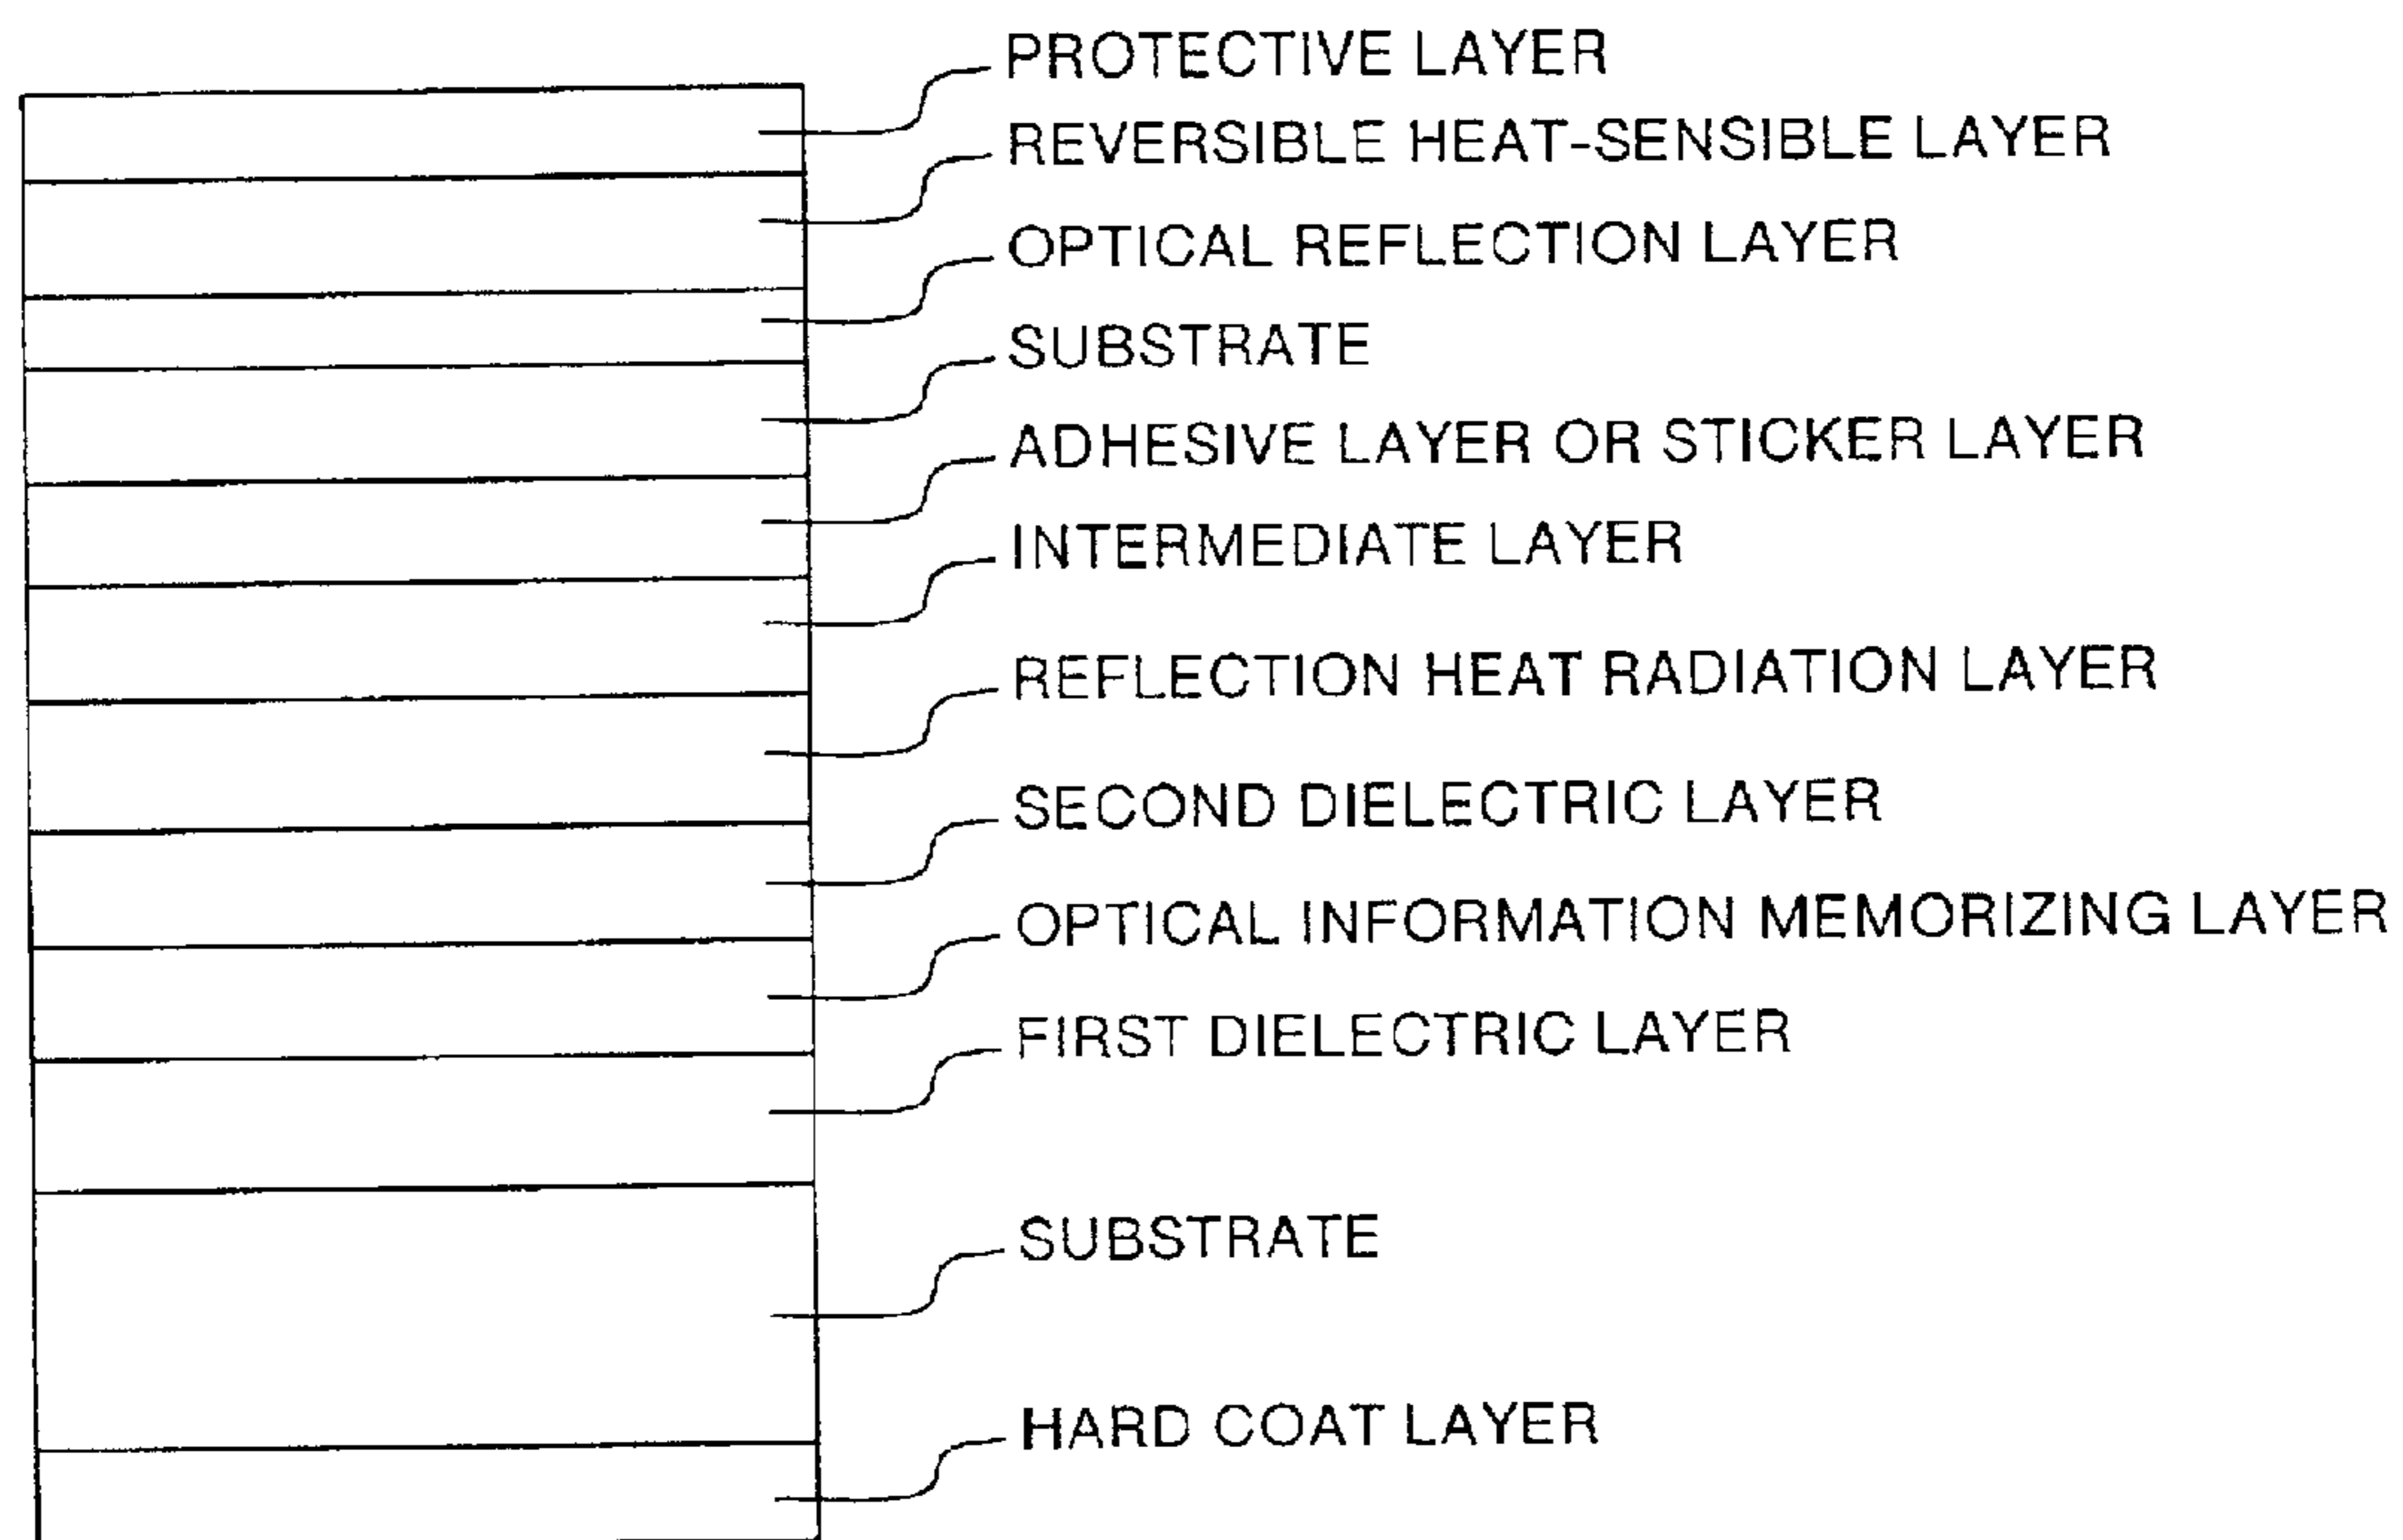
PROTECTIVE LAYER
REVERSIBLE HEAT-SENSIBLE LAYER
OPTICAL REFLECTION LAYER
SUBSTRATE
ADHESIVE LAYER OR STICKER LAYER
INTERMEDIATE LAYER
REFLECTION HEAT RADIATION LAYER
SECOND DIELECTRIC LAYER
OPTICAL INFORMATION MEMORIZING LAYER
FIRST DIELECTRIC LAYER
SUBSTRATE
HARD COAT LAYER